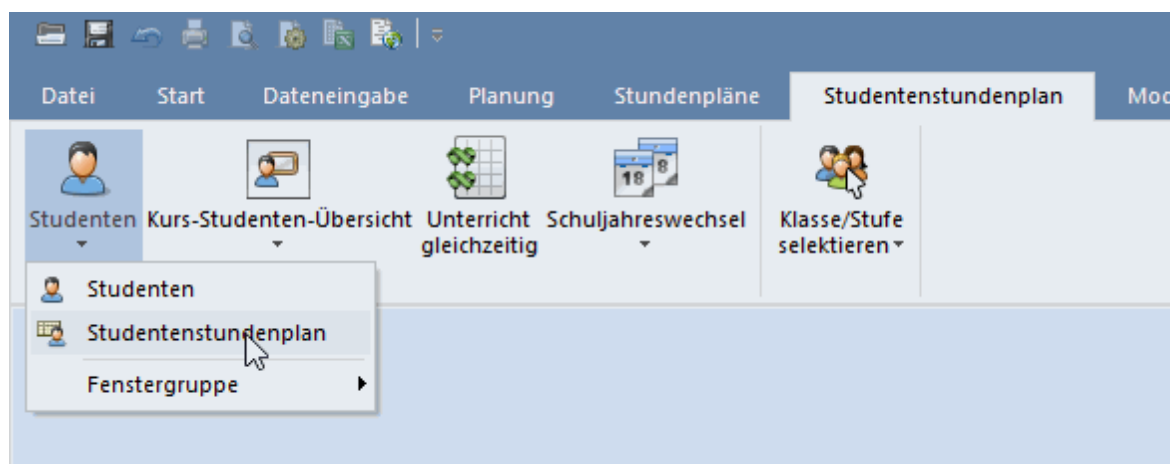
Datei Start Dateneingabe Planung Stundenpläne Studentenstundenplan Mod

Studenten
Kurs-Studenten-Übersicht
Unterricht gleichzeitig
18 8
Schuljahreswechsel
Klasse/Stufe selektieren

Studenten
Studentenstundenplan
Fenstergruppe